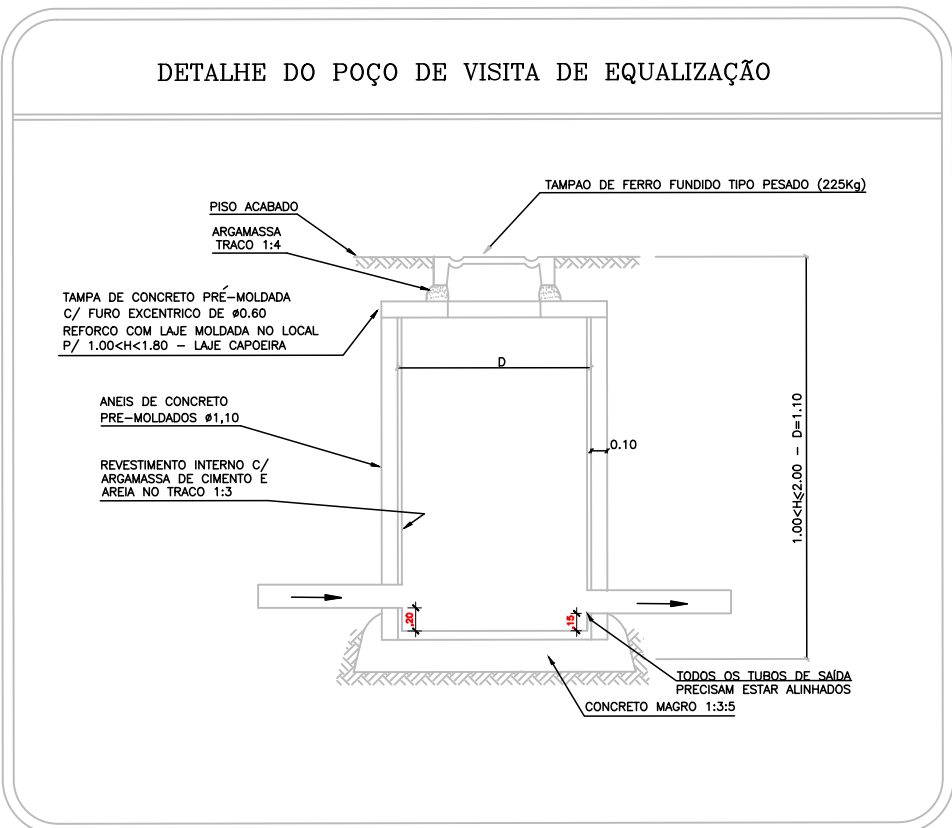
DETALHE DO POÇO DE VISITA DE EQUALIZAÇÃO

TAMPAO DE FERRO FUNDIDO TIPO PESADO (225Kg)

PISO ACABADO

ARGAMASSA TRACO 1:4

TAMPA DE CONCRETO PRÉ-MOLDADA C/ FURO EXCENTRICO DE ø0.60 REFORCO COM LAJE MOLDADA NO LOCAL P/ 1.00<H<1.80 – LAJE CAPOEIRA

D

ANEIS DE CONCRETO PRE-MOLDADOS ø1,10

0.10

REVESTIMENTO INTERNO C/ ARGAMASSA DE CIMENTO E AREIA NO TRACO 1:3

1.00<H<2.00 – D=1.10

.20

.15

TODOS OS TUBOS DE SAÍDA PRECISAM ESTAR ALINHADOS

CONCRETO MAGRO 1:3:5